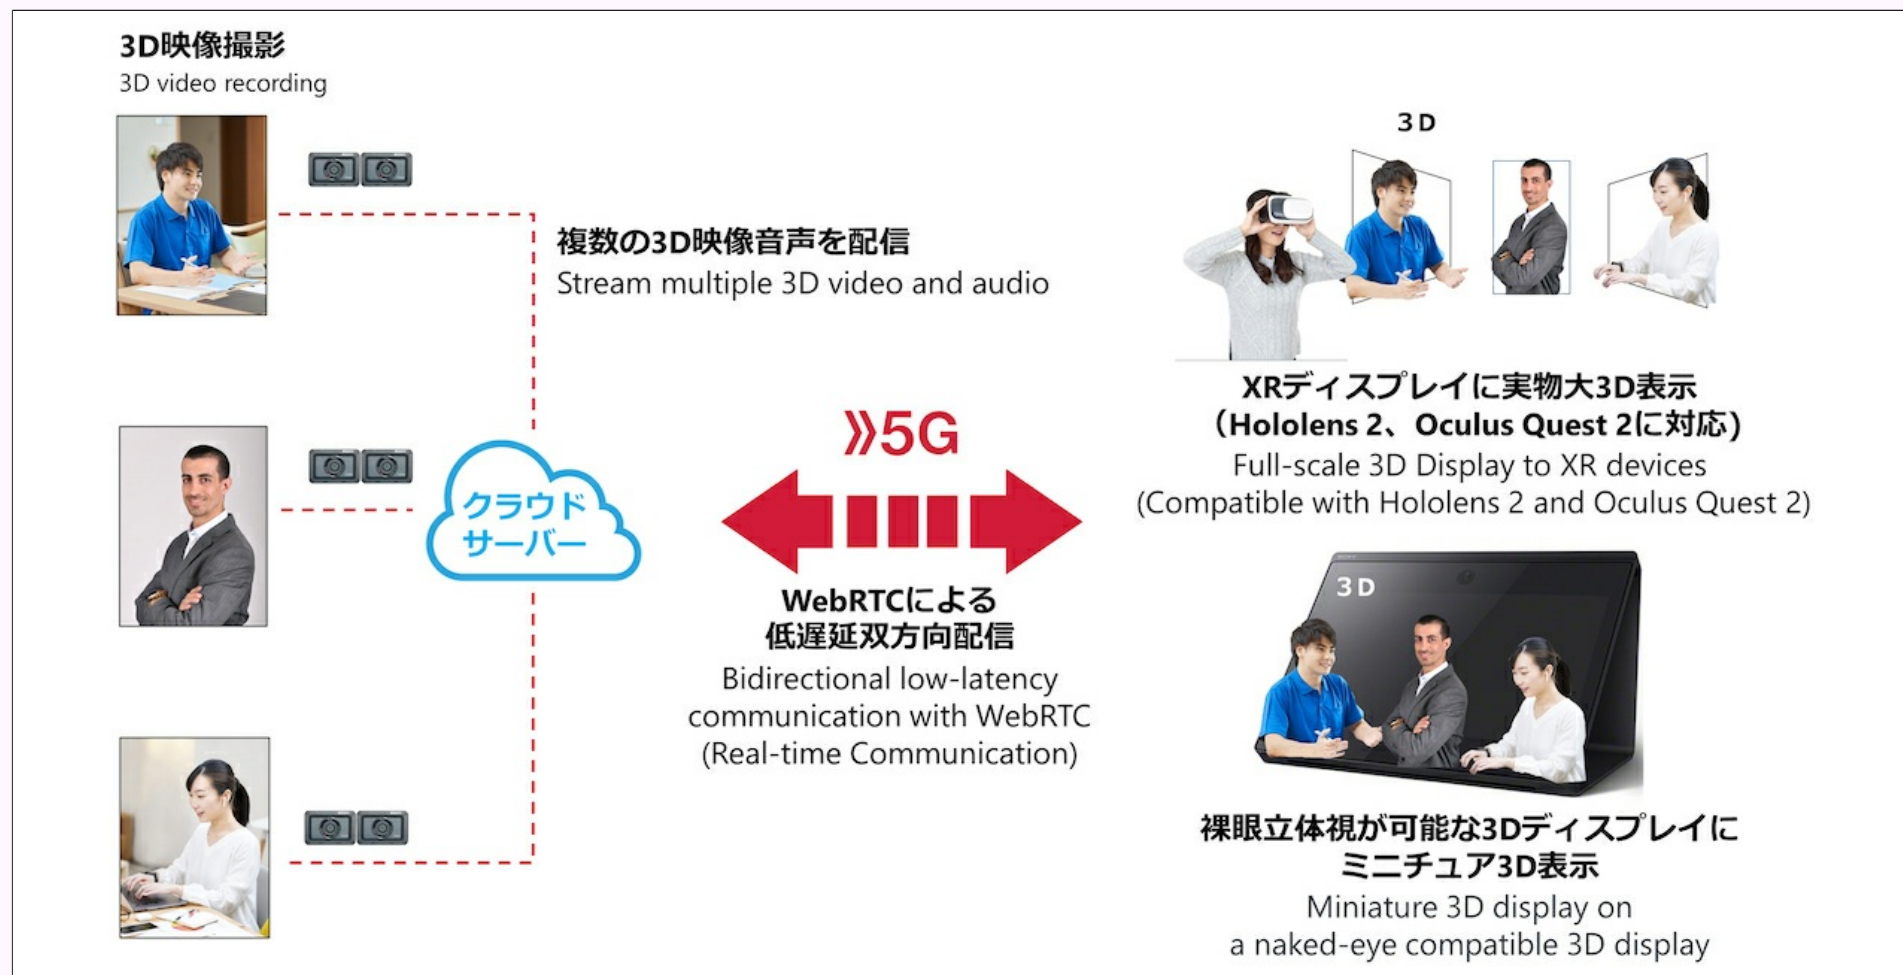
3D映像撮影
3D video recording

複数の3D映像音声を配信
Stream multiple 3D video and audio

クラウドサーバー

》5G

WebRTCによる
低遅延双方向配信
Bidirectional low-latency communication with WebRTC (Real-time Communication)

3D

XRディスプレイに実物大3D表示
（Hololens 2、Oculus Quest 2に対応）
Full-scale 3D Display to XR devices
(Compatible with Hololens 2 and Oculus Quest 2)

3D

裸眼立体視が可能な3Dディスプレイに
ミニチュア3D表示
Miniature 3D display on
a naked-eye compatible 3D display